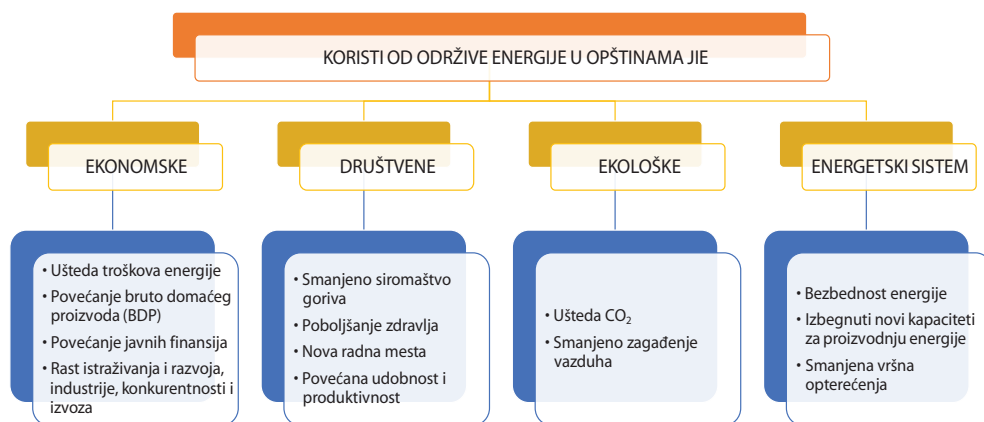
KORISTI OD ODRŽIVE ENERGIJE U OPŠTINAMA JIE

EKONOMSKE

- Ušteda troškova energije
- Povećanje bruto domaćeg proizvoda (BDP)
- Povećanje javnih finansija
- Rast istraživanja i razvoja, industrije, konkurentnosti i izvoza

DRUŠTVENE

- Smanjeno siromaštvo goriva
- Poboljšanje zdravlja
- Nova radna mesta
- Povećana udobnost i produktivnost

EKOLOŠKE

- Ušteda $CO_2$
- Smanjeno zagađenje vazduha

ENERGETSKI SISTEM

- Bezbednost energije
- Izbegnuti novi kapaciteti za proizvodnju energije
- Smanjena vršna opterećenja